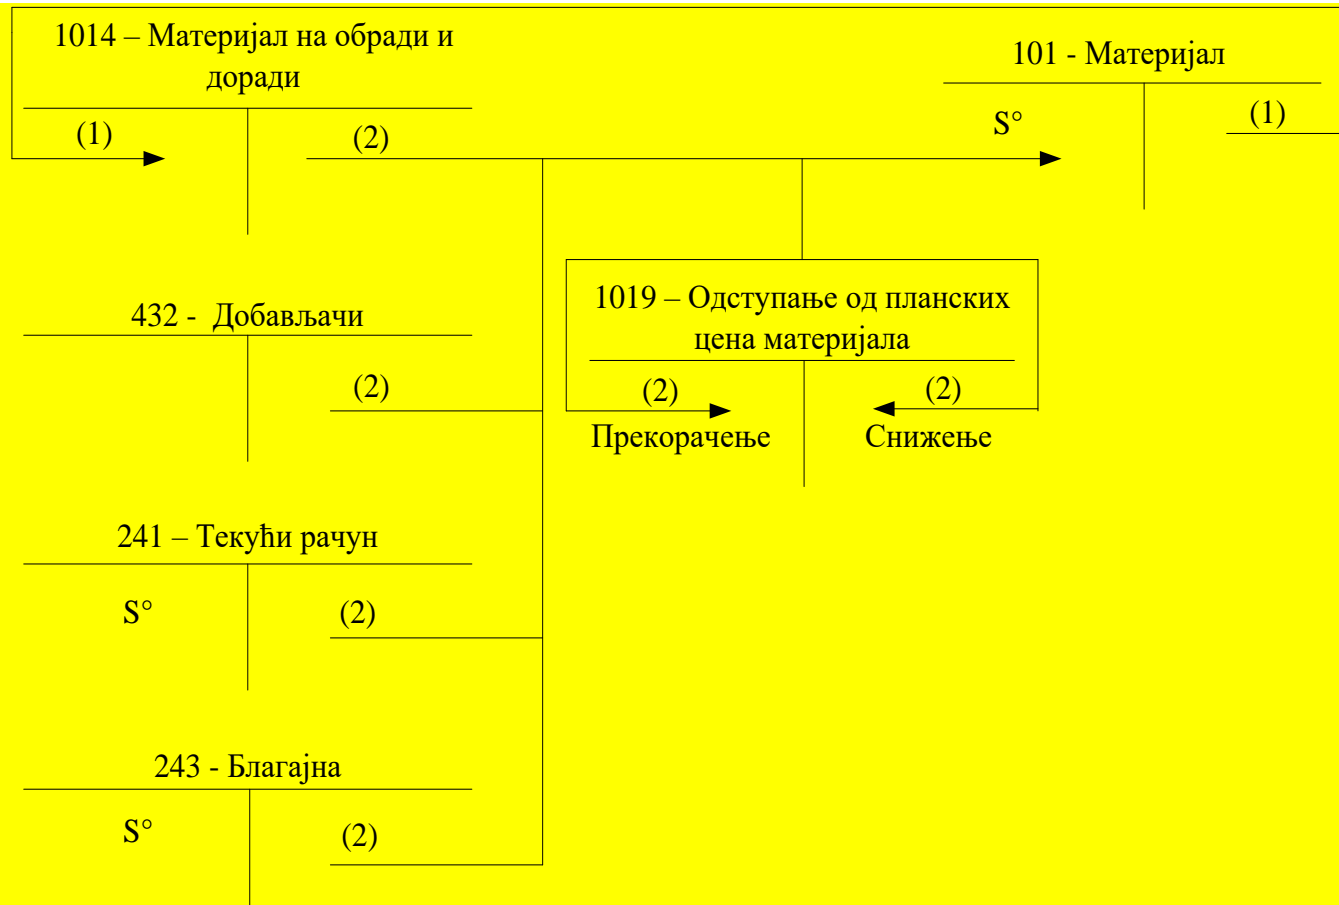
1014 – Материјал на обради и доради

(1)

(2)

101 - Материјал

S°

(1)

1019 – Одступање од планских цена материјала

(2)

(2)

Прекорачење

Снижење

432 - Добављачи

(2)

241 – Текући рачун

S°

(2)

243 - Благајна

S°

(2)